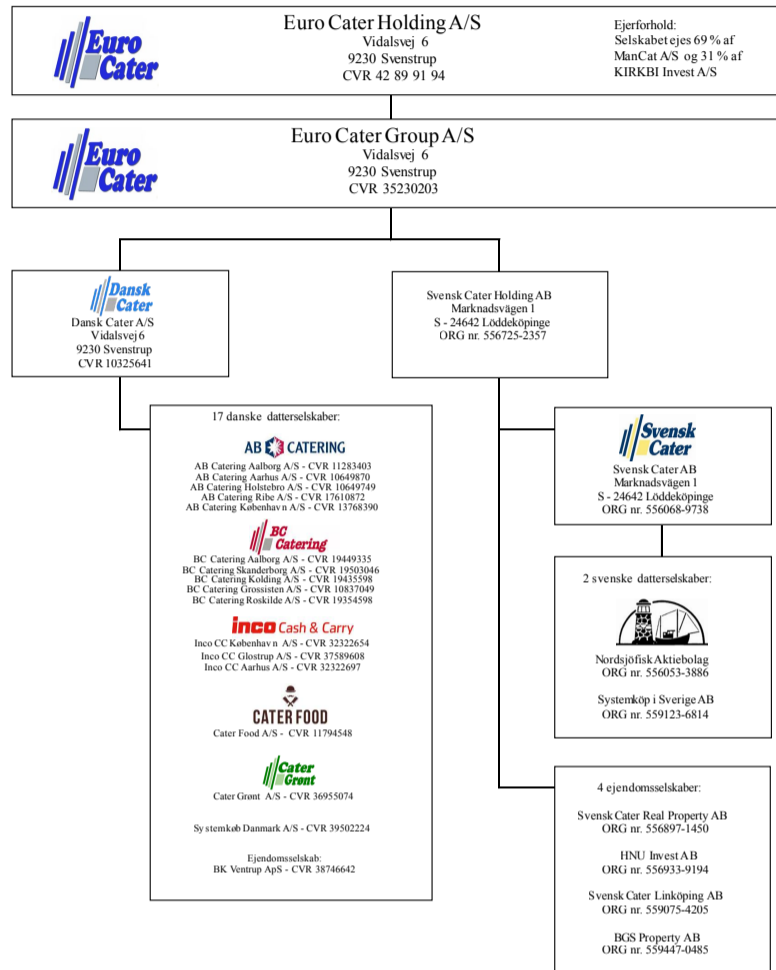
Euro Cater

Euro Cater Holding A/S
Vidalsvej 6
9230 Svenstrup
CVR 42 89 91 94

Ejerforhold:
Selskabet ejes 69 % af ManCat A/S og 31 % af KIRKBI Invest A/S

Euro Cater

Euro Cater Group A/S
Vidalsvej 6
9230 Svenstrup
CVR 35230203

Dansk Cater

Dansk Cater A/S
Vidalsvej 6
9230 Svenstrup
CVR 10325641

Svensk Cater Holding AB
Marknadsvägen 1
S - 24642 Löddeköpinge
ORG nr. 556725-2357

17 danske datterselskaber:

AB CATERING

AB Catering Aalborg A/S - CVR 11283403
AB Catering Aarhus A/S - CVR 10649870
AB Catering Holstebro A/S - CVR 10649749
AB Catering Ribe A/S - CVR 17610872
AB Catering København A/S - CVR 13768390

BC Catering

BC Catering Aalborg A/S - CVR 19449335
BC Catering Skanderborg A/S - CVR 19503046
BC Catering Kolding A/S - CVR 19435598
BC Catering Grossisten A/S - CVR 10837049
BC Catering Roskilde A/S - CVR 19354598

inco Cash & Carry

Inco CC København A/S - CVR 32322654
Inco CC Glostrup A/S - CVR 37589608
Inco CC Aarhus A/S - CVR 32322697

CATER FOOD

Cater Food A/S - CVR 11794548

Cater Grønt

Cater Grønt A/S - CVR 36955074

Systemkøb Danmark A/S - CVR 39502224

Ejendomsselskab:
BK Ventrup ApS - CVR 38746642

Svensk Cater

Svensk Cater AB
Marknadsvägen 1
S - 24642 Löddeköpinge
ORG nr. 556068-9738

2 svenske datterselskaber:

Nordsjöfisk Aktiebolag
ORG nr. 556053-3886

Systemköp i Sverige AB
ORG nr. 559123-6814

4 ejendomsselskaber:

Svensk Cater Real Property AB
ORG nr. 556897-1450

HNU Invest AB
ORG nr. 556933-9194

Svensk Cater Linköping AB
ORG nr. 559075-4205

BGS Property AB
ORG nr. 559447-0485